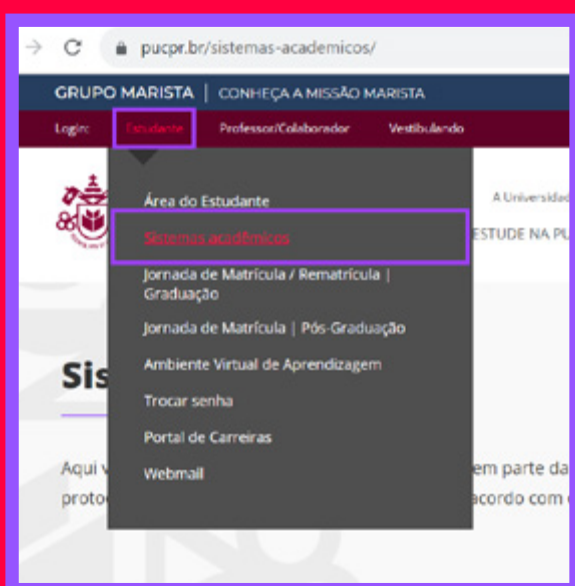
pucpr.br/sistemas-academicos/

GRUPO MARISTA | CONHEÇA A MISSÃO MARISTA

Login | Estudante | Professor/Colaborador | Vestibulando

A Universidad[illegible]

ESTUDE NA PU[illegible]

Área do Estudante

Sistemas acadêmicos

Jornada de Matrícula / Rematrícula | Graduação

Jornada de Matrícula | Pós-Graduação

Ambiente Virtual de Aprendizagem

Trocar senha

Portal de Carreiras

Webmail

Sis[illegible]

Aqui v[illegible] em parte da

protoc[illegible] acordo com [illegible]